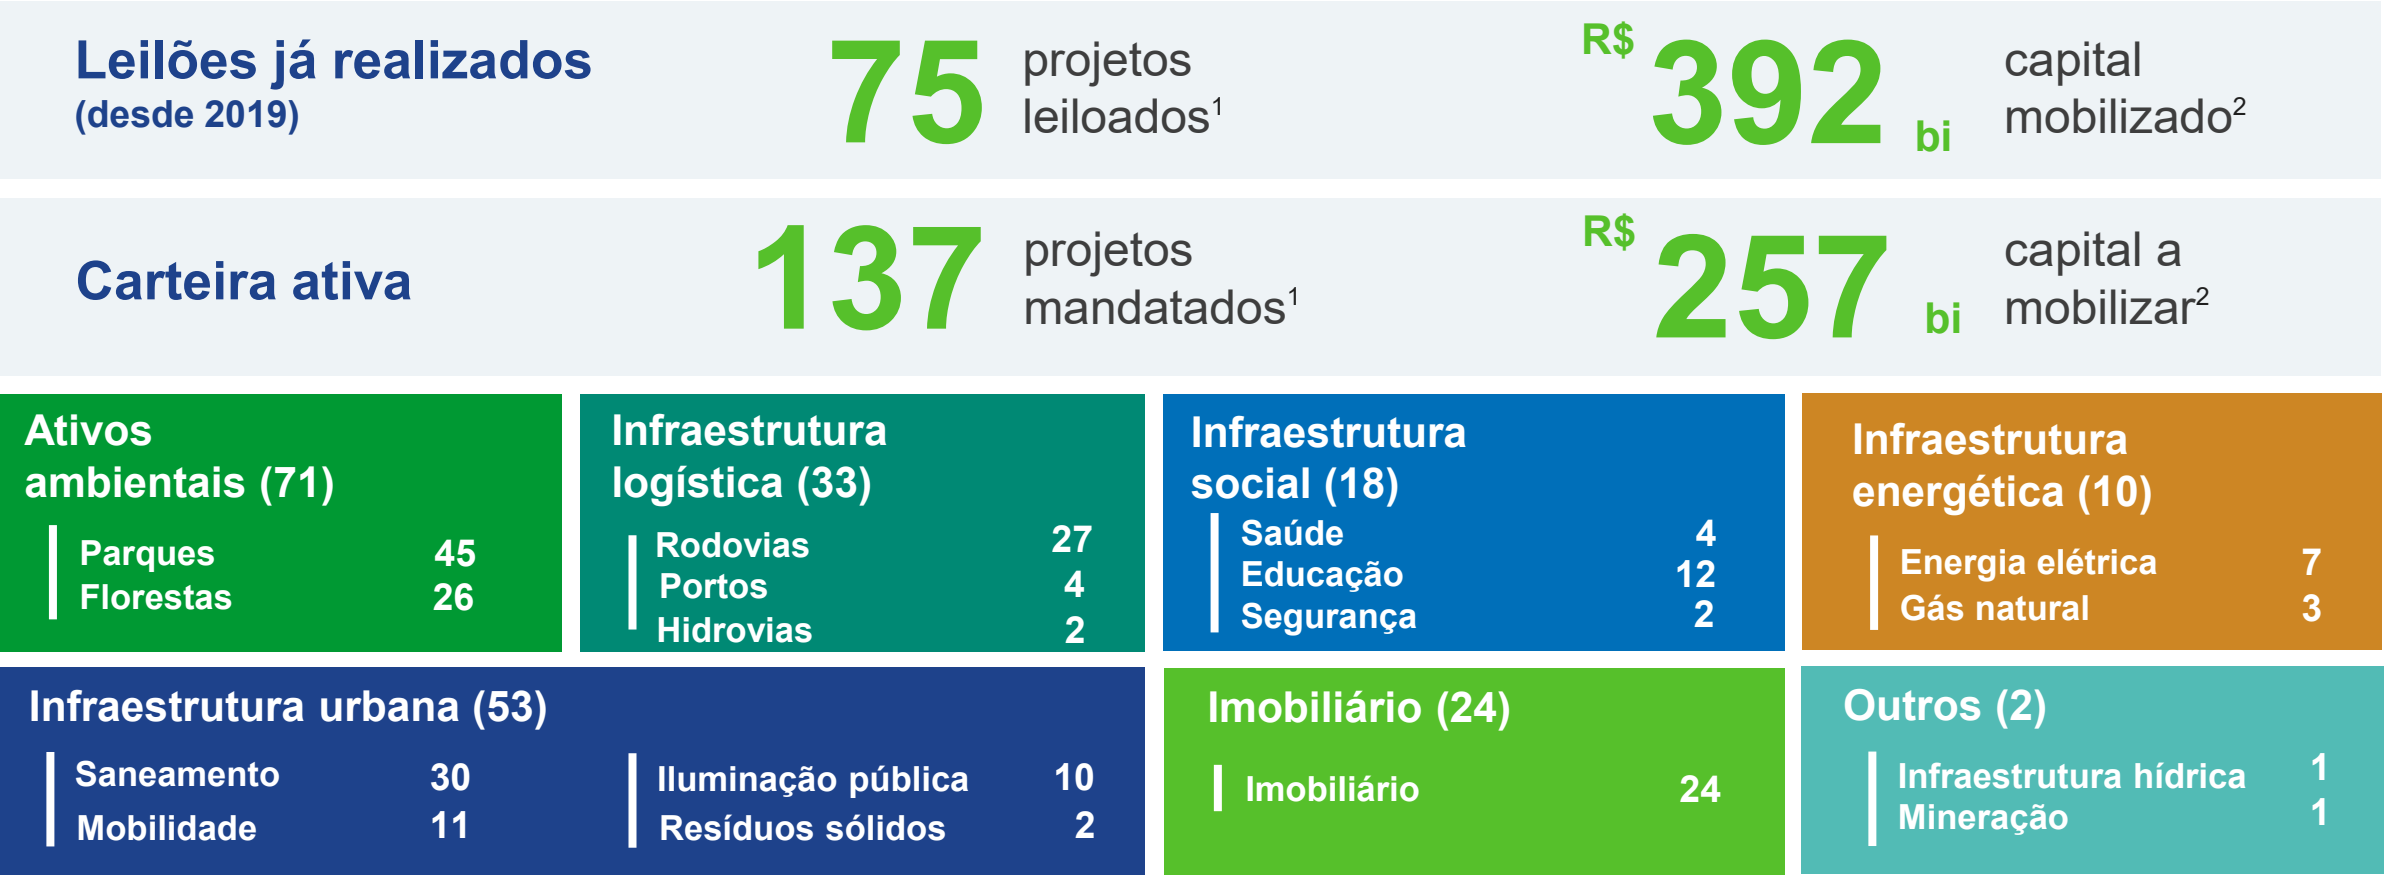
Leilões já realizados
(desde 2019)

75 projetos leiloados$^1$

R$ 392 bi capital mobilizado$^2$

Carteira ativa

137 projetos mandatados$^1$

R$ 257 bi capital a mobilizar$^2$

Ativos ambientais (71)

| | |
|---|---|
| Parques | 45 |
| Florestas | 26 |

Infraestrutura logística (33)

| | |
|---|---|
| Rodovias | 27 |
| Portos | 4 |
| Hidrovias | 2 |

Infraestrutura social (18)

| | |
|---|---|
| Saúde | 4 |
| Educação | 12 |
| Segurança | 2 |

Infraestrutura energética (10)

| | |
|---|---|
| Energia elétrica | 7 |
| Gás natural | 3 |

Infraestrutura urbana (53)

| | |
|---|---|
| Saneamento | 30 |
| Mobilidade | 11 |
| Iluminação pública | 10 |
| Resíduos sólidos | 2 |

Imobiliário (24)

| | |
|---|---|
| Imobiliário | 24 |

Outros (2)

| | |
|---|---|
| Infraestrutura hídrica | 1 |
| Mineração | 1 |